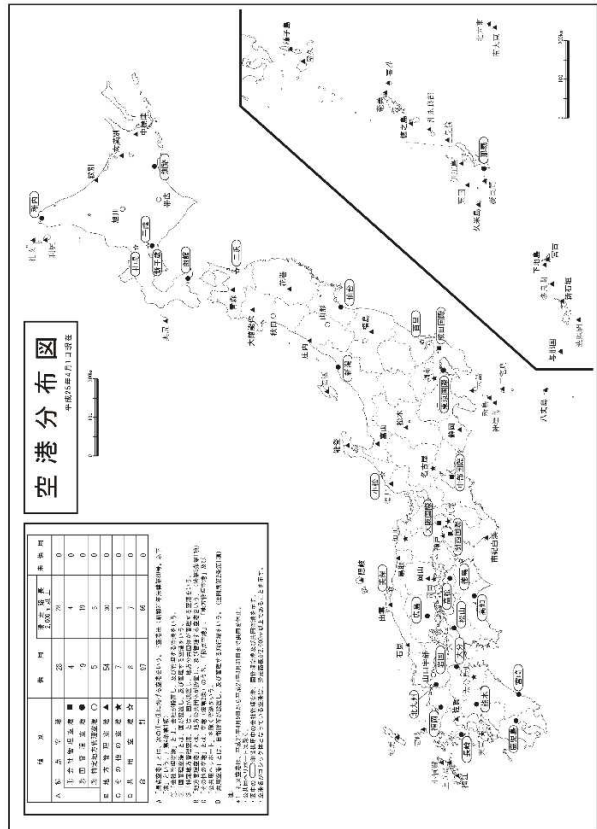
空港分布図

平成25年4月1日現在

| 種別 | | 数 | 滑走路 2,000m以上 | 未供用 |
|---|---|---|---|---|
| 拠点空港 | | 28 | 28 | 0 |
| 会社管理空港 | ■ | 4 | 4 | 0 |
| 国管理空港 | ● | 19 | 19 | 0 |
| 特定地方管理空港 | ◎ | 5 | 5 | 0 |
| 地方管理空港 | ▲ | 54 | 30 | 0 |
| その他の空港 | ★ | 7 | 1 | 0 |
| 共用空港 | ☆ | 8 | 7 | 0 |
| 合計 | | 97 | 66 | 0 |

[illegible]

稚内
利尻
礼文
女満別
中標津
紋別
旭川
釧路
帯広
新千歳
函館
奥尻
青森
三沢
花巻
秋田
大館能代
山形
庄内
仙台
福島
新潟
佐渡
富山
能登
小松
松本
静岡
名古屋
中部国際
東京国際
成田国際
大島
八丈島
大阪国際
関西国際
神戸
南紀白浜
但馬
鳥取
米子
出雲
隠岐
石見
岡山
広島
山口宇部
高松
徳島
松山
高知
北九州
福岡
佐賀
長崎
対馬
壱岐
五島福江
大分
熊本
宮崎
鹿児島
種子島
屋久島
奄美
徳之島
沖永良部
与論
那覇
久米島
宮古
石垣
与那国
南大東
北大東